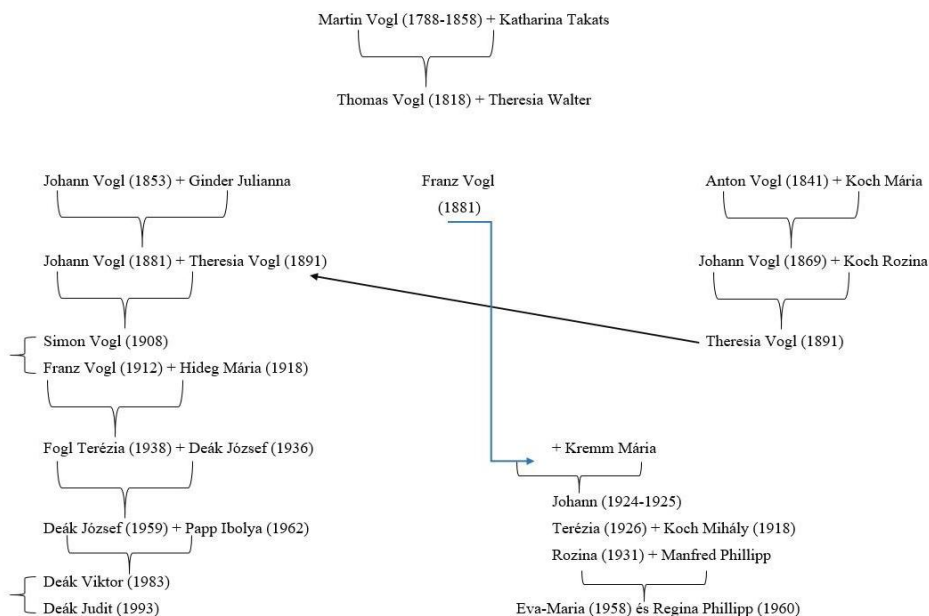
Martin Vogl (1788-1858) + Katharina Takats

Thomas Vogl (1818) + Theresia Walter

Johann Vogl (1853) + Ginder Julianna

Johann Vogl (1881) + Theresia Vogl (1891)

Simon Vogl (1908)
Franz Vogl (1912) + Hideg Mária (1918)

Fogl Terézia (1938) + Deák József (1936)

Deák József (1959) + Papp Ibolya (1962)

Deák Viktor (1983)
Deák Judit (1993)

Franz Vogl
(1881)

+ Kremm Mária

Johann (1924-1925)
Terézia (1926) + Koch Mihály (1918)
Rozina (1931) + Manfred Phillipp

Eva-Maria (1958) és Regina Phillipp (1960)

Anton Vogl (1841) + Koch Mária

Johann Vogl (1869) + Koch Rozina

Theresia Vogl (1891)